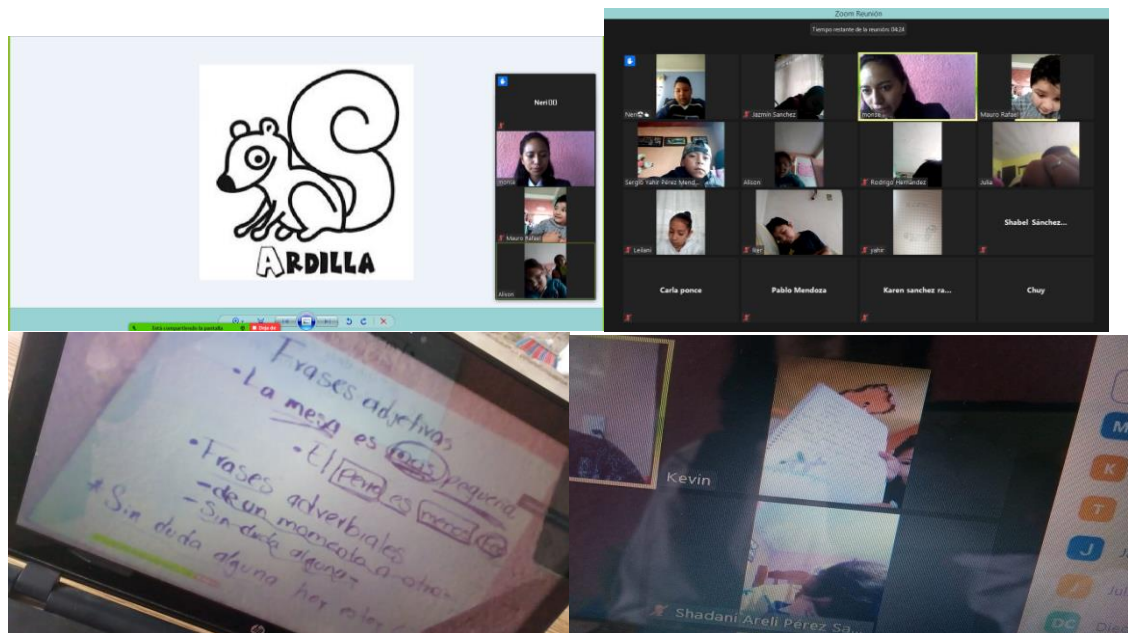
ARDILLA

Neri (I)

monse

Mauro Rafael

Alison

Está compartiendo la pantalla

Dejar de

Zoom Reunión

Tiempo restante de la reunión: 04:24

Neri

Jazmín Sanchez

monse

Mauro Rafael

Sergio Yahir Pérez Mend...

Alison

Rodrigo Hernández

Julia

Leilani

Iker

yahir

Shabel Sánchez...

Carla ponce

Pablo Mendoza

Karen sanchez ra...

Chuy

Frases adjetivas
• La mesa es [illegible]
• El perro es más pequeño
• Frases adverbiales
- de un momento a otro
- Sin duda alguna
* Sin duda alguna hoy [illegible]

Kevin

Shadani Areli Perez Sa...

M

K

T

J

J

DC